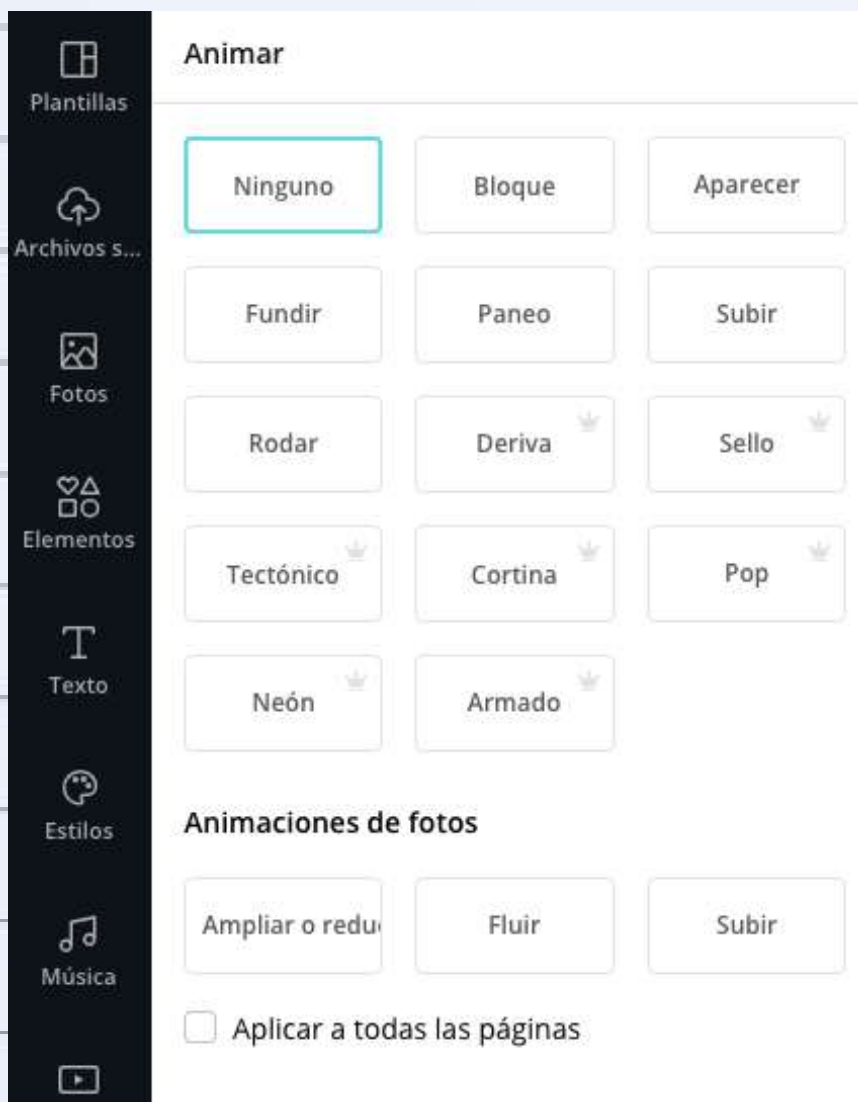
Plantillas

Archivos s...

Fotos

Elementos

Texto

Estilos

Música

Animar

Ninguno
Bloque
Aparecer
Fundir
Paneo
Subir
Rodar
Deriva
Sello
Tectónico
Cortina
Pop
Neón
Armado

Animaciones de fotos

Ampliar o redu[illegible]
Fluir
Subir

Aplicar a todas las páginas